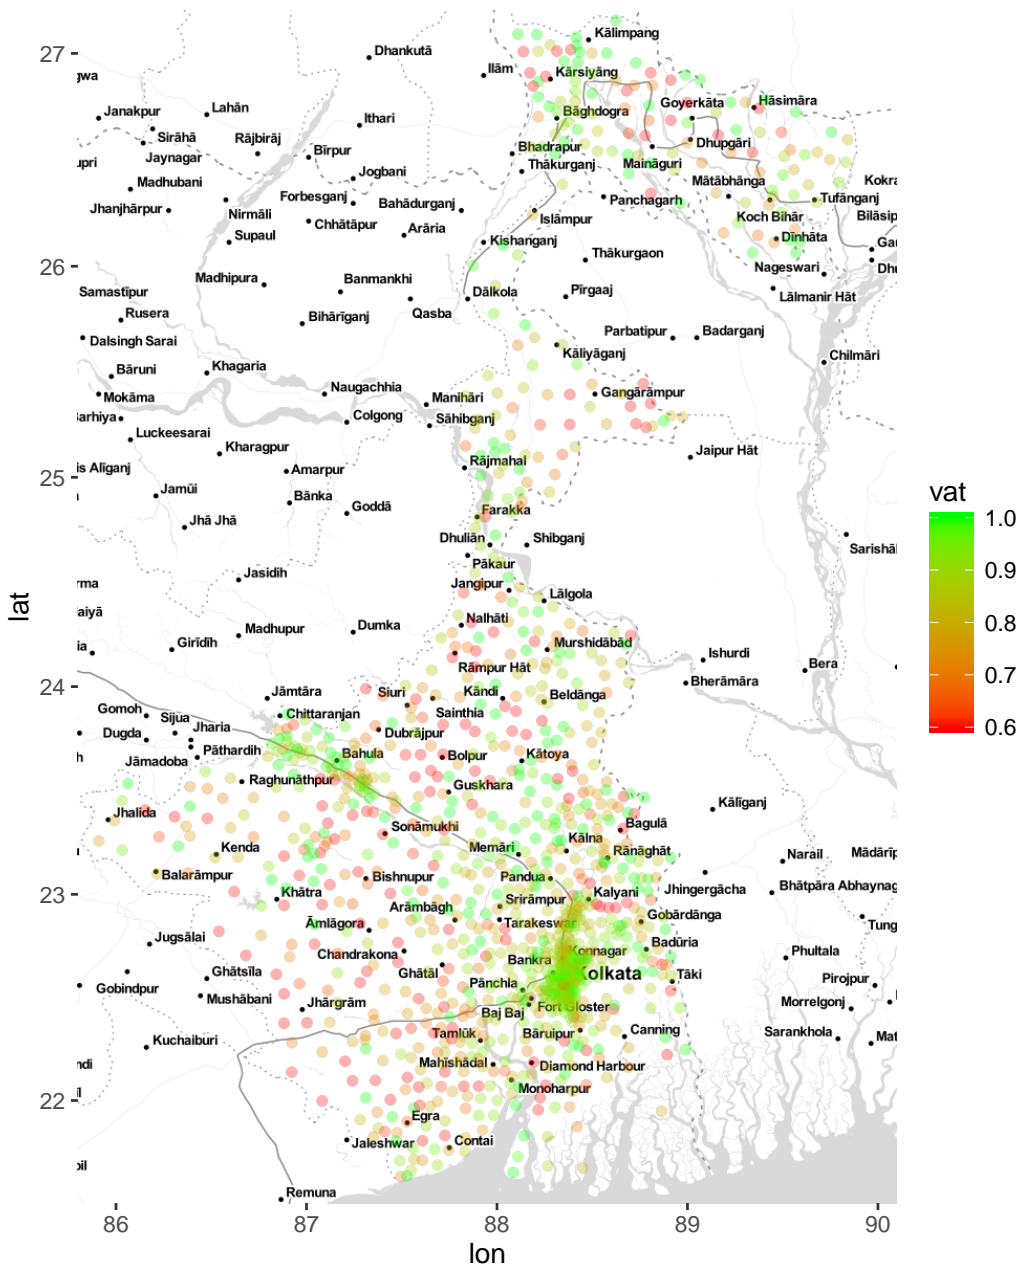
27
26
25
24
23
22
lat
86
87
88
89
90
lon
vat
1.0
0.9
0.8
0.7
0.6

gwa
Dhankutā
Ilām
Kālimpang
Kārsiyāng
Janakpur
Lahān
Ithari
Goyerkāta
Hāsimāra
Sirāhā
Rājbirāj
Bāghdogra
Jaynagar
Bīrpur
Bhadrapur
Dhupgāri
ıpri
Thākurganj
Maināguri
Jogbani
Madhubani
Mātābhānga
Kokra
Forbesganj
Bahādurganj
Panchagarh
Tufānganj
Jhanjhārpur
Nirmāli
Islāmpur
Koch Bihār
Bilāsip
Chhātāpur
Arāria
Supaul
Dinhāta
Ga
Kishanganj
Thākurgaon
Nageswari
Dh
Madhipura
Banmankhi
Samastīpur
Pīrgaaj
Dālkola
Lālmanir Hāt
Rusera
Bihārīganj
Qasba
Dalsingh Sarai
Parbatipur
Badarganj
Kāliyāganj
Chilmāri
Bāruni
Khagaria
Naugachhia
Mokāma
Manihāri
Gangārāmpur
arhiya
Colgong
Sāhibganj
Luckeesarai
Kharagpur
Jaipur Hāt
Rājmahal
is Alīganj
Amarpur
Jamūi
Bānka
Goddā
Farakka
Jhā Jhā
Dhuliān
Shibganj
Sarishā
Pākaur
Jasidih
Jangipur
rma
Lālgola
aiyā
Nalhāti
Madhupur
Dumka
Murshidābād
ia
Girīdīh
Ishurdi
Rāmpur Hāt
Bera
Kāndi
Bherāmāra
Jāmtāra
Siuri
Beldānga
Gomoh
Sijua
Chittaranjan
Sainthia
Dugda
Jharia
Dubrājpur
Pāthardih
Bahula
Bolpur
Kātoya
Jāmadoba
Raghunāthpur
Guskhara
Kālīganj
Jhalida
Sonāmukhi
Bagulā
Memāri
Kālna
Kenda
Rānāghāt
Narail
Mādārīp
Balarāmpur
Bishnupur
Pandua
Kalyani
Jhingergācha
Bhātpāra Abhaynag
Khātra
Srīrāmpur
Arāmbāgh
Gobārdānga
Tarakeswar
Āmlāgora
Tung
Badūria
Jugsālai
Konnagar
Phultala
Chandrakona
Bankra
Kolkata
Ghātsīla
Ghātāl
Tāki
Pirojpur
Gobindpur
Pānchla
Morrelganj
Mushābani
Jhārgrām
Fort Gloster
Baj Baj
Kuchaiburi
Tamlūk
Bāruipur
Canning
Sarankhola
Mat
ndi
Mahishādal
Diamond Harbour
Monoharpur
Egra
Jaleshwar
Contai
bil
Remuna